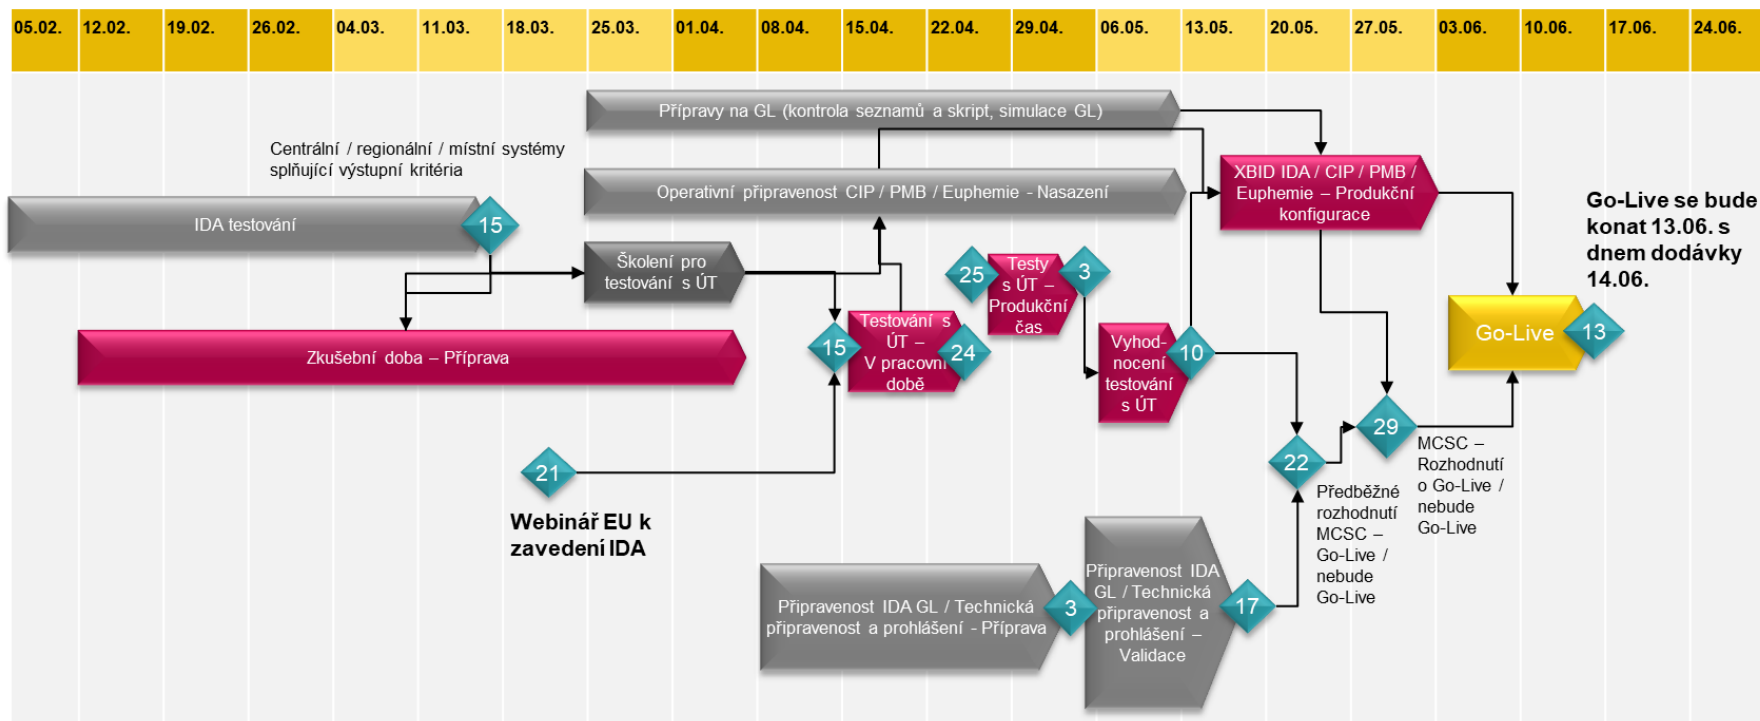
| 05.02. | 12.02. | 19.02. | 26.02. | 04.03. | 11.03. | 18.03. | 25.03. | 01.04. | 08.04. | 15.04. | 22.04. | 29.04. | 06.05. | 13.05. | 20.05. | 27.05. | 03.06. | 10.06. | 17.06. | 24.06. |
|---|---|---|---|---|---|---|---|---|---|---|---|---|---|---|---|---|---|---|---|---|

Přípravy na GL (kontrola seznamů a skript, simulace GL)

Centrální / regionální / místní systémy splňující výstupní kritéria

Operativní připravenost CIP / PMB / Euphemie - Nasazení

XBID IDA / CIP / PMB / Euphemie – Produkční konfigurace

Go-Live se bude konat 13.06. s dnem dodávky 14.06.

IDA testování

15

Školení pro testování s ÚT

25

Testy s ÚT – Produkční čas

3

Go-Live

13

Zkušební doba – Příprava

15

Testování s ÚT – V pracovní době

24

Vyhod-nocení testování s ÚT

10

29

MCSC – Rozhodnutí o Go-Live / nebude Go-Live

21

22

Předběžné rozhodnutí MCSC – Go-Live / nebude Go-Live

Webinář EU k zavedení IDA

Připravenost IDA GL / Technická připravenost a prohlášení - Příprava

3

Připravenost IDA GL / Technická připravenost a prohlášení – Validace

17